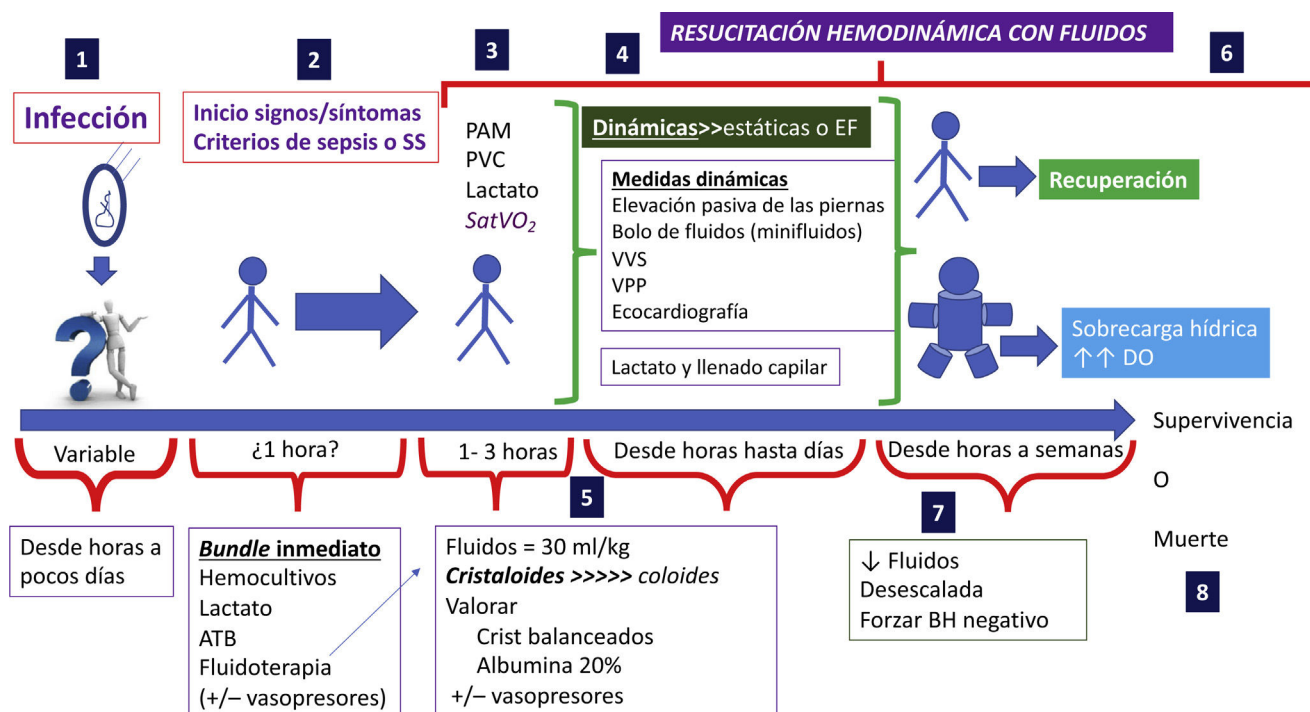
RESUCITACIÓN HEMODINÁMICA CON FLUIDOS

1

2

3

4

6

Infección

Inicio signos/síntomas
Criterios de sepsis o SS

PAM
PVC
Lactato
$SatVO_2$

Dinámicas>>estáticas o EF

Medidas dinámicas
Elevación pasiva de las piernas
Bolo de fluidos (minifluidos)
VVS
VPP
Ecocardiografía

Lactato y llenado capilar

Recuperación

Sobrecarga hídrica
↑↑ DO

Supervivencia

O

Muerte

Variable

¿1 hora?

1- 3 horas

Desde horas hasta días

Desde horas a semanas

5

7

8

Desde horas a pocos días

Bundle inmediato
Hemocultivos
Lactato
ATB
Fluidoterapia
(+/– vasopresores)

Fluidos = 30 ml/kg
Cristaloides >>>>> coloides
Valorar
Crist balanceados
Albumina 20%
+/– vasopresores

↓ Fluidos
Desescalada
Forzar BH negativo